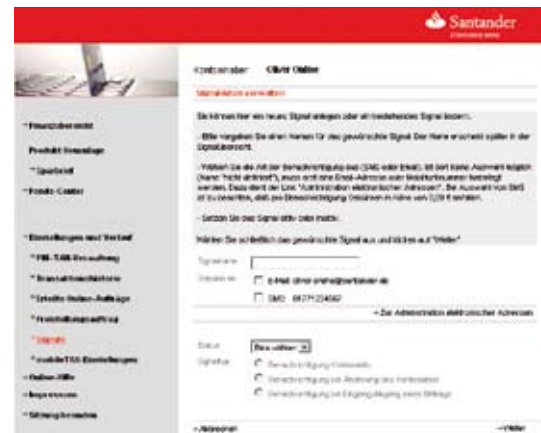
Santander
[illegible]

Kontoinhaber: Oliver Online

Signalaktionen verwalten

Sie können hier ein neues Signal anlegen oder ein bestehendes Signal ändern.

- Bitte vergeben Sie einen Namen für das gewünschte Signal. Der Name erscheint später in der Signalübersicht.

- Wählen Sie die Art der Benachrichtigung aus (SMS oder Email). Ist dort keine Auswahl möglich (Name "nicht aktiviert"), muss erst eine Email-Adresse oder Mobilfunknummer hinterlegt werden. Dazu dient der Link "Administration elektronischer Adressen". Bei Auswahl von SMS ist zu beachten, dass pro Benachrichtigung Gebühren in Höhe von 0,09 € anfallen.

- Setzen Sie das Signal aktiv oder inaktiv.

Wählen Sie schließlich das gewünschte Signal aus und klicken auf "Weiter".

Signalname
Senden an
E-Mail: oliver.online@santander.de
SMS: 0171 234567

» Zur Administration elektronischer Adressen

Status
Bitte wählen
Signaltyp
Benachrichtigung Kontosaldo
Benachrichtigung bei Änderung des Kontosaldos
Benachrichtigung bei Eingang/Ausgang eines Betrags

« Abbrechen
» Weiter

» Finanzübersicht
Produkt-Übersicht
» Sparbrief
» Fonds-Center
» Einstellungen und Verkauf
» PIN-TAN-Verwaltung
» Transaktionshistorie
» Erteilte Online-Aufträge
» Freistellungsauftrag
» Signale
» mobileTAN-Einstellungen
» Online-Hilfe
» Impressum
» Sitzung beenden